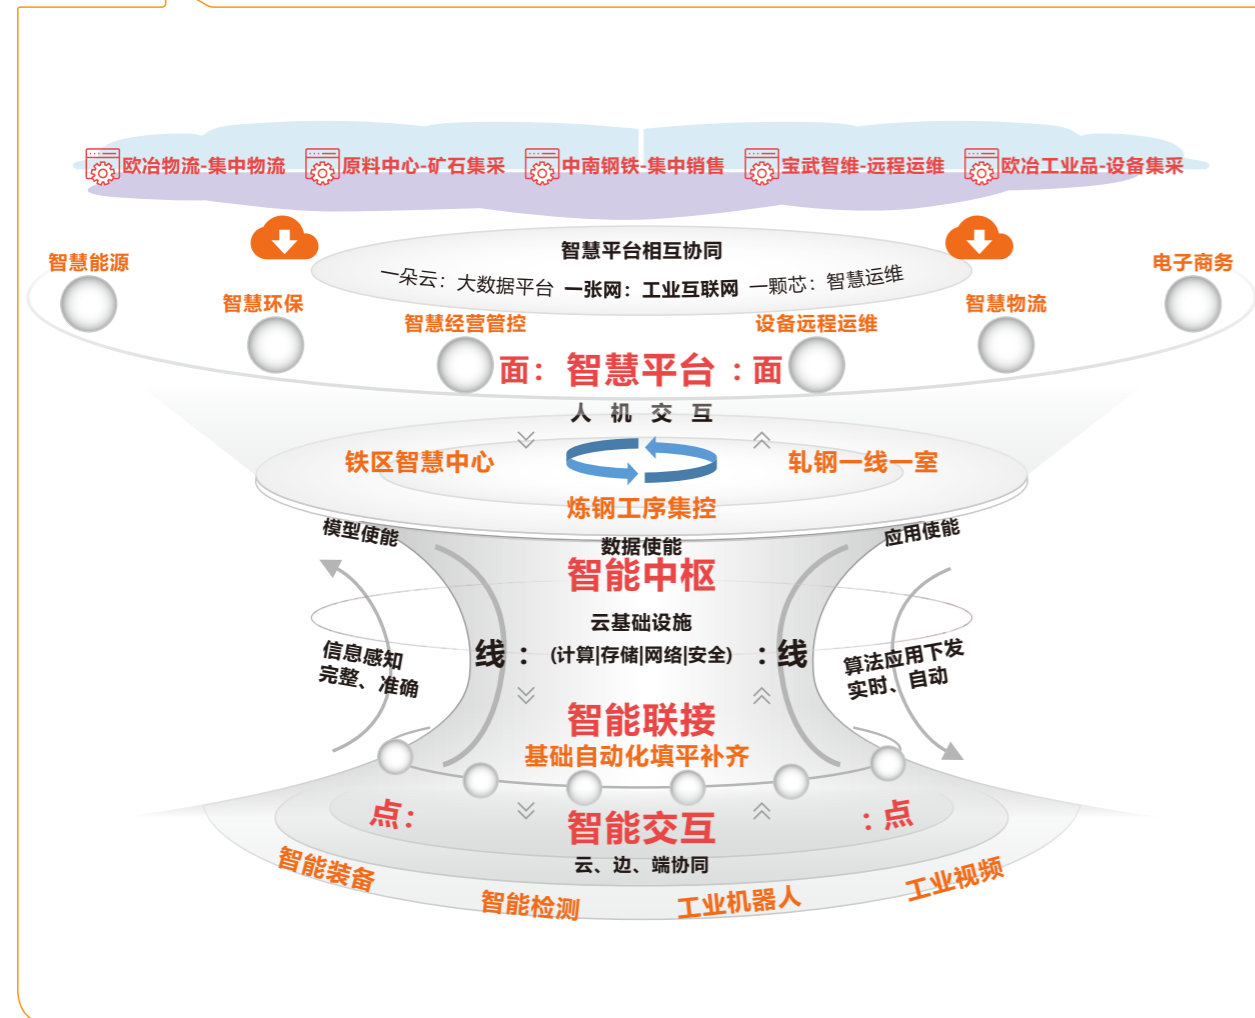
欧冶物流-集中物流 原料中心-矿石集采 中南钢铁-集中销售 宝武智维-远程运维 欧冶工业品-设备集采

智慧平台相互协同
一朵云：大数据平台 一张网：工业互联网 一颗芯：智慧运维

智慧能源
智慧环保
智慧经营管控
设备远程运维
智慧物流
电子商务

面：智慧平台：面

人 机 交 互

铁区智慧中心
轧钢一线一室
炼钢工序集控

模型使能
应用使能
数据使能
智能中枢
云基础设施
线：(计算|存储|网络|安全)：线
信息感知 完整、准确
算法应用下发 实时、自动
智能联接
基础自动化填平补齐

点：
智能交互
：点
云、边、端协同

智能装备
智能检测
工业机器人
工业视频